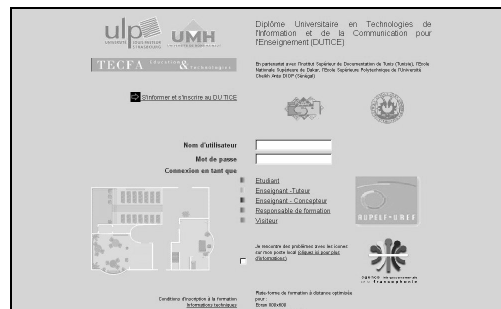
ulp UNIVERSITÉ LOUIS PASTEUR STRASBOURG

UMH UNIVERSITÉ DE MONS-HAINAUT

TECFA Éducation & Technologies

Diplôme Universitaire en Technologies de l'Information et de la Communication pour l'Enseignement (DUTICE)

En partenariat avec l'Institut Supérieur de Documentation de Tunis (Tunisie), l'Ecole Nationale Supérieure de Dakar, l'Ecole Supérieure Polytechnique de l'Université Cheikh Anta DIOP (Sénégal)

S'informer et s'inscrire au DUTICE

Nom d'utilisateur

Mot de passe

Connexion en tant que

Etudiant

Enseignant -Tuteur

Enseignant - Concepteur

Responsable de formation

Visiteur

AUPELF-UREF

Je rencontre des problèmes avec les icones sur mon poste local (cliquez ici pour plus d'informations)

agence intergouvernementale de la francophonie

Conditions d'inscription à la formation
Informations techniques

Plate-forme de formation à distance optimisée pour
Ecran 800x600